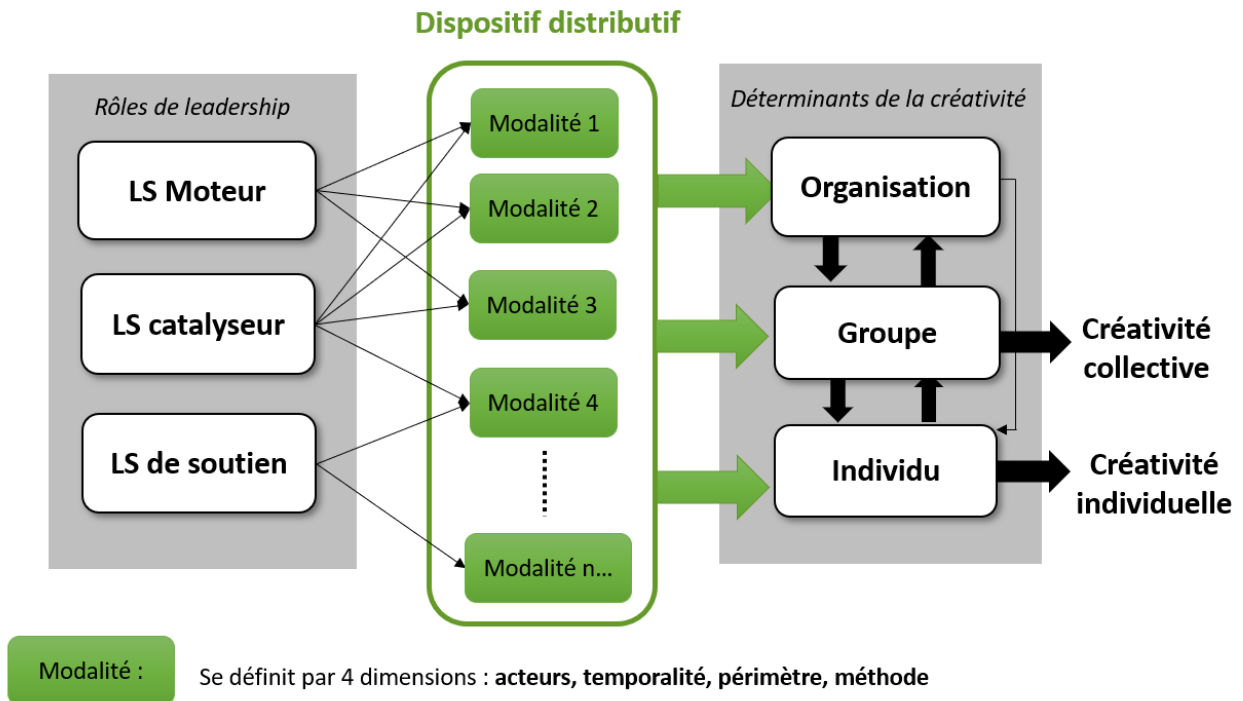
Dispositif distributif

Rôles de leadership

LS Moteur

LS catalyseur

LS de soutien

Modalité 1

Modalité 2

Modalité 3

Modalité 4

Modalité n…

Déterminants de la créativité

Organisation

Groupe

Individu

Créativité collective

Créativité individuelle

Modalité :

Se définit par 4 dimensions : **acteurs, temporalité, périmètre, méthode**